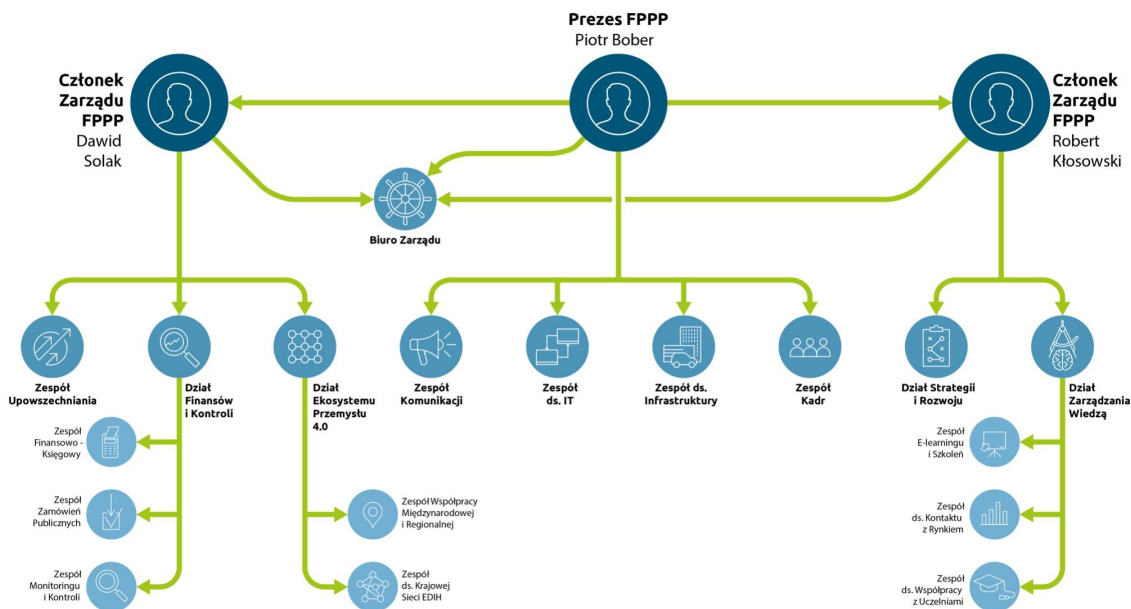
Prezes FPPP
Piotr Bober

Członek Zarządu FPPP
Dawid Solak

Członek Zarządu FPPP
Robert Kłosowski

Biuro Zarządu

Zespół Upowszechniania

Dział Finansów i Kontroli

Dział Ekosystemu Przemysłu 4.0

Zespół Komunikacji

Zespół ds. IT

Zespół ds. Infrastruktury

Zespół Kadr

Dział Strategii i Rozwoju

Dział Zarządzania Wiedzą

Zespół Finansowo - Księgowy

Zespół Zamówień Publicznych

Zespół Monitoringu i Kontroli

Zespół Współpracy Międzynarodowej i Regionalnej

Zespół ds. Krajowej Sieci EDIH

Zespół E-learningu i Szkoleń

Zespół ds. Kontaktu z Rynkiem

Zespół ds. Współpracy z Uczelniami